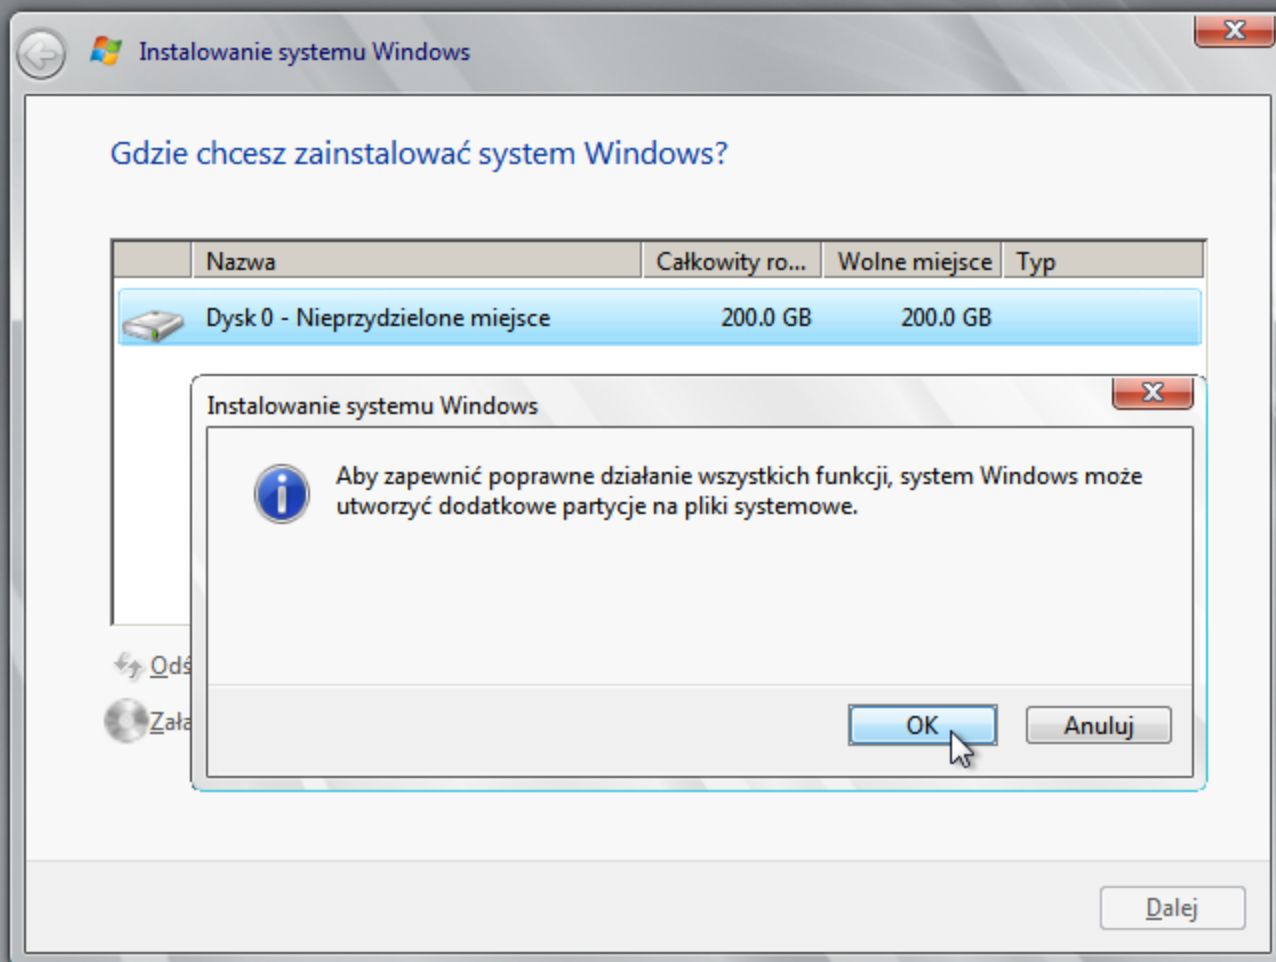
Instalowanie systemu Windows

Gdzie chcesz zainstalować system Windows?

| | Nazwa | Całkowity ro... | Wolne miejsce | Typ |
|---|---|---|---|---|
| | Dysk 0 - Nieprzydzielone miejsce | 200.0 GB | 200.0 GB | |

Odś
Zała

Instalowanie systemu Windows

Aby zapewnić poprawne działanie wszystkich funkcji, system Windows może utworzyć dodatkowe partycje na pliki systemowe.

OK
Anuluj

Dalej